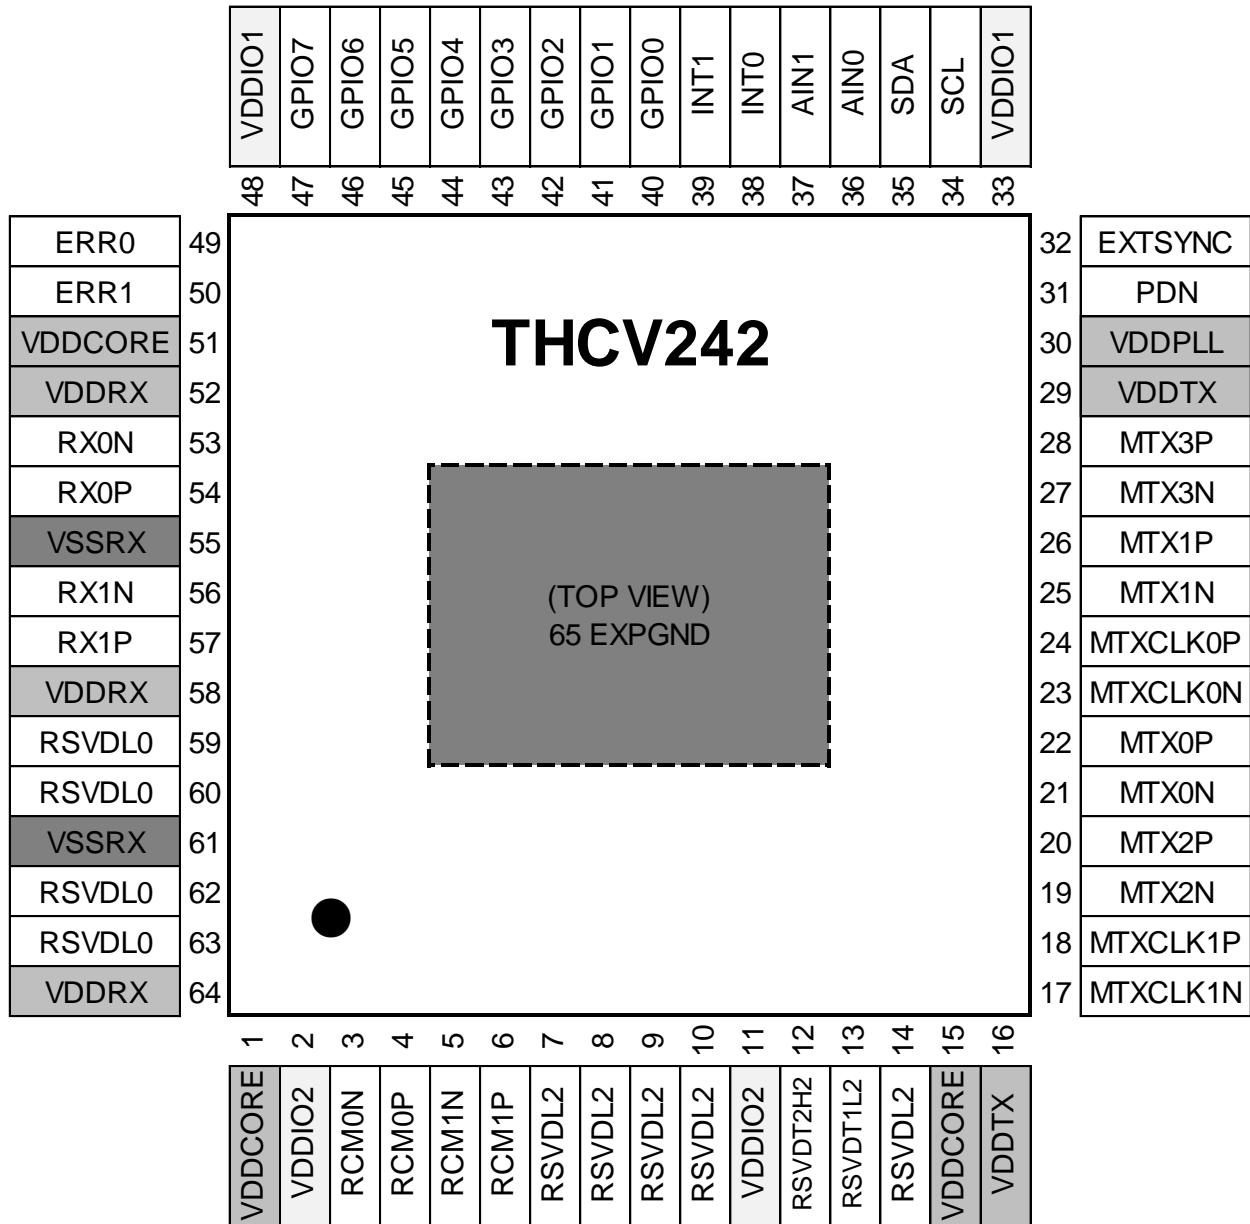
| 48 | 47 | 46 | 45 | 44 | 43 | 42 | 41 | 40 | 39 | 38 | 37 | 36 | 35 | 34 | 33 |
|---|---|---|---|---|---|---|---|---|---|---|---|---|---|---|---|
| VDDIO1 | GPIO7 | GPIO6 | GPIO5 | GPIO4 | GPIO3 | GPIO2 | GPIO1 | GPIO0 | INT1 | INT0 | AIN1 | AIN0 | SDA | SCL | VDDIO1 |

| Pin name | Pin |
|---|---|
| ERR0 | 49 |
| ERR1 | 50 |
| VDDCORE | 51 |
| VDDRX | 52 |
| RX0N | 53 |
| RX0P | 54 |
| VSSRX | 55 |
| RX1N | 56 |
| RX1P | 57 |
| VDDRX | 58 |
| RSVDL0 | 59 |
| RSVDL0 | 60 |
| VSSRX | 61 |
| RSVDL0 | 62 |
| RSVDL0 | 63 |
| VDDRX | 64 |

THCV242

(TOP VIEW)
65 EXPGND

| Pin | Pin name |
|---|---|
| 32 | EXTSYNC |
| 31 | PDN |
| 30 | VDDPLL |
| 29 | VDDTX |
| 28 | MTX3P |
| 27 | MTX3N |
| 26 | MTX1P |
| 25 | MTX1N |
| 24 | MTXCLK0P |
| 23 | MTXCLK0N |
| 22 | MTX0P |
| 21 | MTX0N |
| 20 | MTX2P |
| 19 | MTX2N |
| 18 | MTXCLK1P |
| 17 | MTXCLK1N |

| 1 | 2 | 3 | 4 | 5 | 6 | 7 | 8 | 9 | 10 | 11 | 12 | 13 | 14 | 15 | 16 |
|---|---|---|---|---|---|---|---|---|---|---|---|---|---|---|---|
| VDDCORE | VDDIO2 | RCM0N | RCM0P | RCM1N | RCM1P | RSVDL2 | RSVDL2 | RSVDL2 | RSVDL2 | VDDIO2 | RSVDT2H2 | RSVDT1L2 | RSVDL2 | VDDCORE | VDDTX |